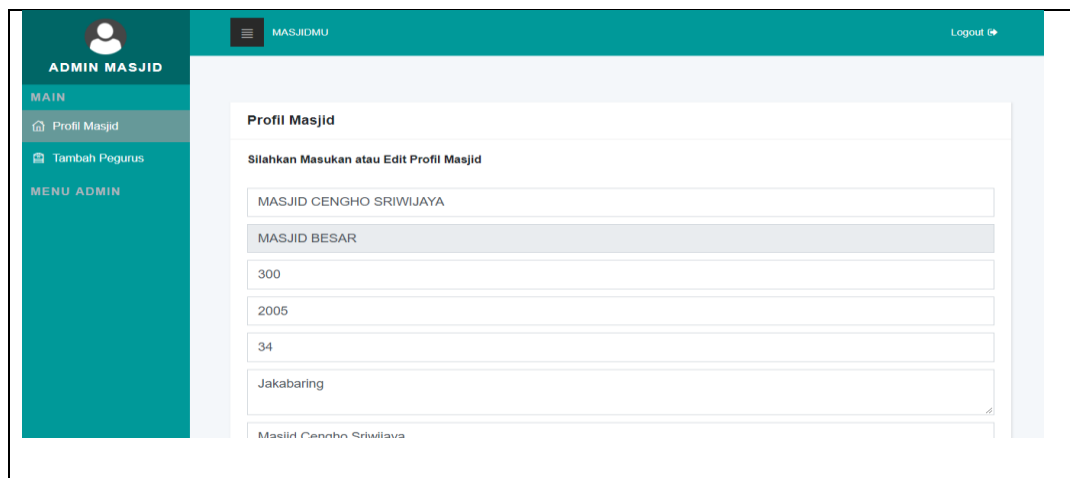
ADMIN MASJID

MAIN

Profil Masjid

Tambah Pegurus

MENU ADMIN

MASJIDMU

Logout

Profil Masjid

Silahkan Masukan atau Edit Profil Masjid

MASJID CENGHO SRIWIJAYA

MASJID BESAR

300

2005

34

Jakabaring

Masjid Cengho Sriwijaya